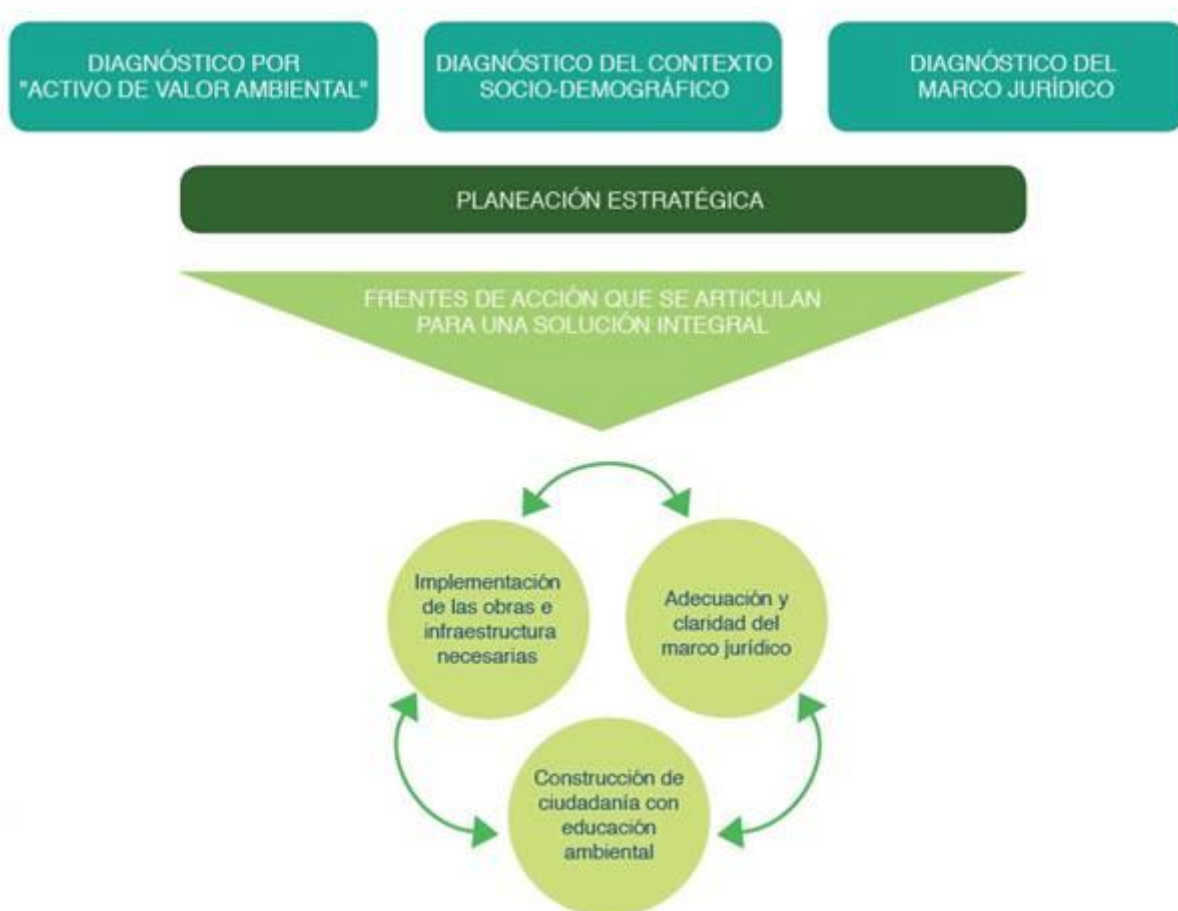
DIAGNÓSTICO POR "ACTIVO DE VALOR AMBIENTAL"

DIAGNÓSTICO DEL CONTEXTO SOCIO-DEMOGRÁFICO

DIAGNÓSTICO DEL MARCO JURÍDICO

PLANEACIÓN ESTRATÉGICA

FRENTES DE ACCIÓN QUE SE ARTICULAN PARA UNA SOLUCIÓN INTEGRAL

Implementación de las obras e infraestructura necesarias

Adecuación y claridad del marco jurídico

Construcción de ciudadanía con educación ambiental